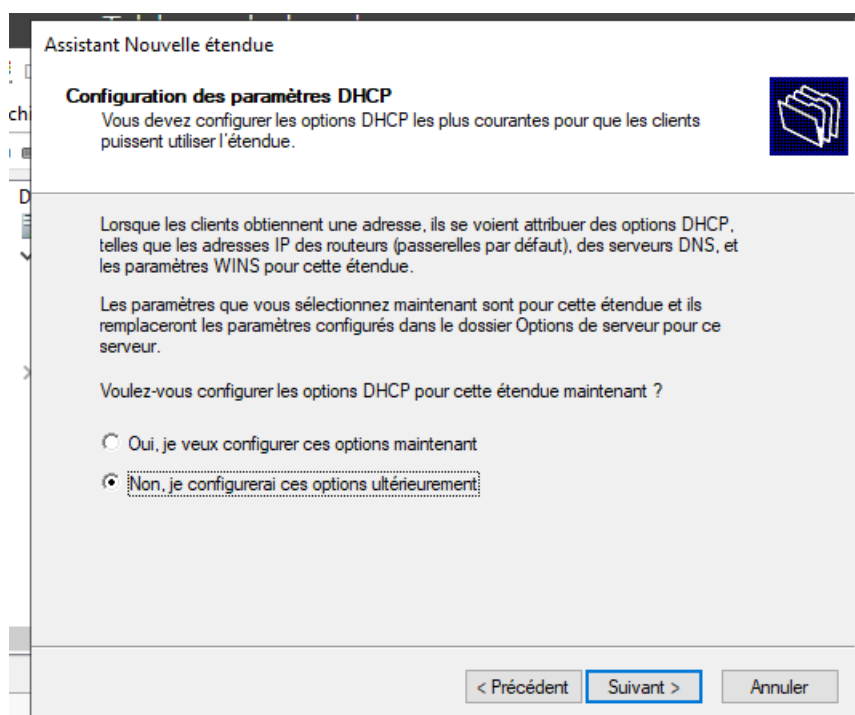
Assistant Nouvelle étendue

Configuration des paramètres DHCP
Vous devez configurer les options DHCP les plus courantes pour que les clients puissent utiliser l'étendue.

Lorsque les clients obtiennent une adresse, ils se voient attribuer des options DHCP, telles que les adresses IP des routeurs (passerelles par défaut), des serveurs DNS, et les paramètres WINS pour cette étendue.

Les paramètres que vous sélectionnez maintenant sont pour cette étendue et ils remplaceront les paramètres configurés dans le dossier Options de serveur pour ce serveur.

Voulez-vous configurer les options DHCP pour cette étendue maintenant ?

Oui, je veux configurer ces options maintenant

Non, je configurerai ces options ultérieurement

< Précédent | Suivant > | Annuler